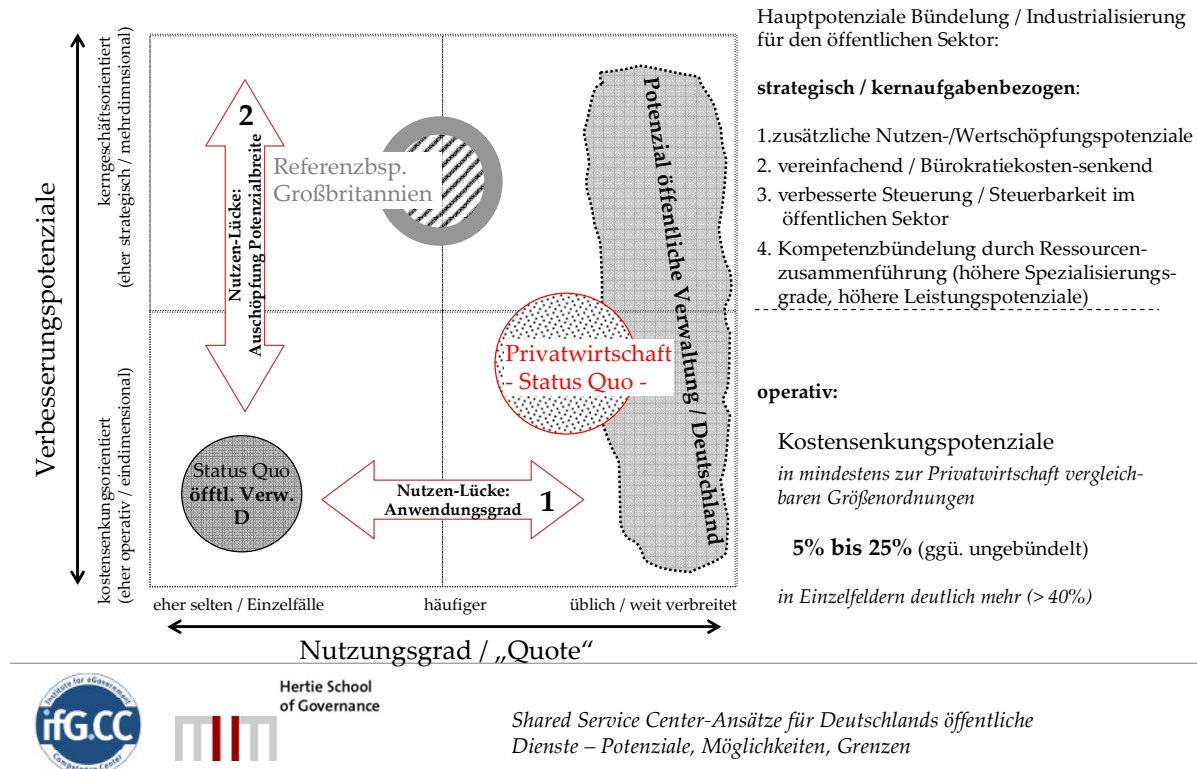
Verbesserungspotenziale

kerngeschäftsorientiert (eher strategisch / mehrdimnsional)

kostensenkungsorientiert (eher operativ / eindimensional)

2

Nutzen-Lücke: Auschöpfung Potenzialbreite

Referenzbsp. Großbritannien

Potenzial öffentliche Verwaltung / Deutschland

Privatwirtschaft - Status Quo -

Status Quo öfftl. Verw. D

Nutzen-Lücke: Anwendungsgrad

1

eher selten / Einzelfälle

häufiger

üblich / weit verbreitet

Nutzungsgrad / „Quote"

Hauptpotenziale Bündelung / Industrialisierung für den öffentlichen Sektor:

**strategisch / kernaufgabenbezogen**:

1.zusätzliche Nutzen-/Wertschöpfungspotenziale

2. vereinfachend / Bürokratiekosten-senkend

3. verbesserte Steuerung / Steuerbarkeit im öffentlichen Sektor

4. Kompetenzbündelung durch Ressourcenzusammenführung (höhere Spezialisierungsgrade, höhere Leistungspotenziale)

**operativ:**

Kostensenkungspotenziale

*in mindestens zur Privatwirtschaft vergleichbaren Größenordnungen*

**5% bis 25%** (ggü. ungebündelt)

*in Einzelfeldern deutlich mehr (> 40%)*

Institute for eGovernment ifG.CC Competence Center

Hertie School of Governance

*Shared Service Center-Ansätze für Deutschlands öffentliche Dienste – Potenziale, Möglichkeiten, Grenzen*